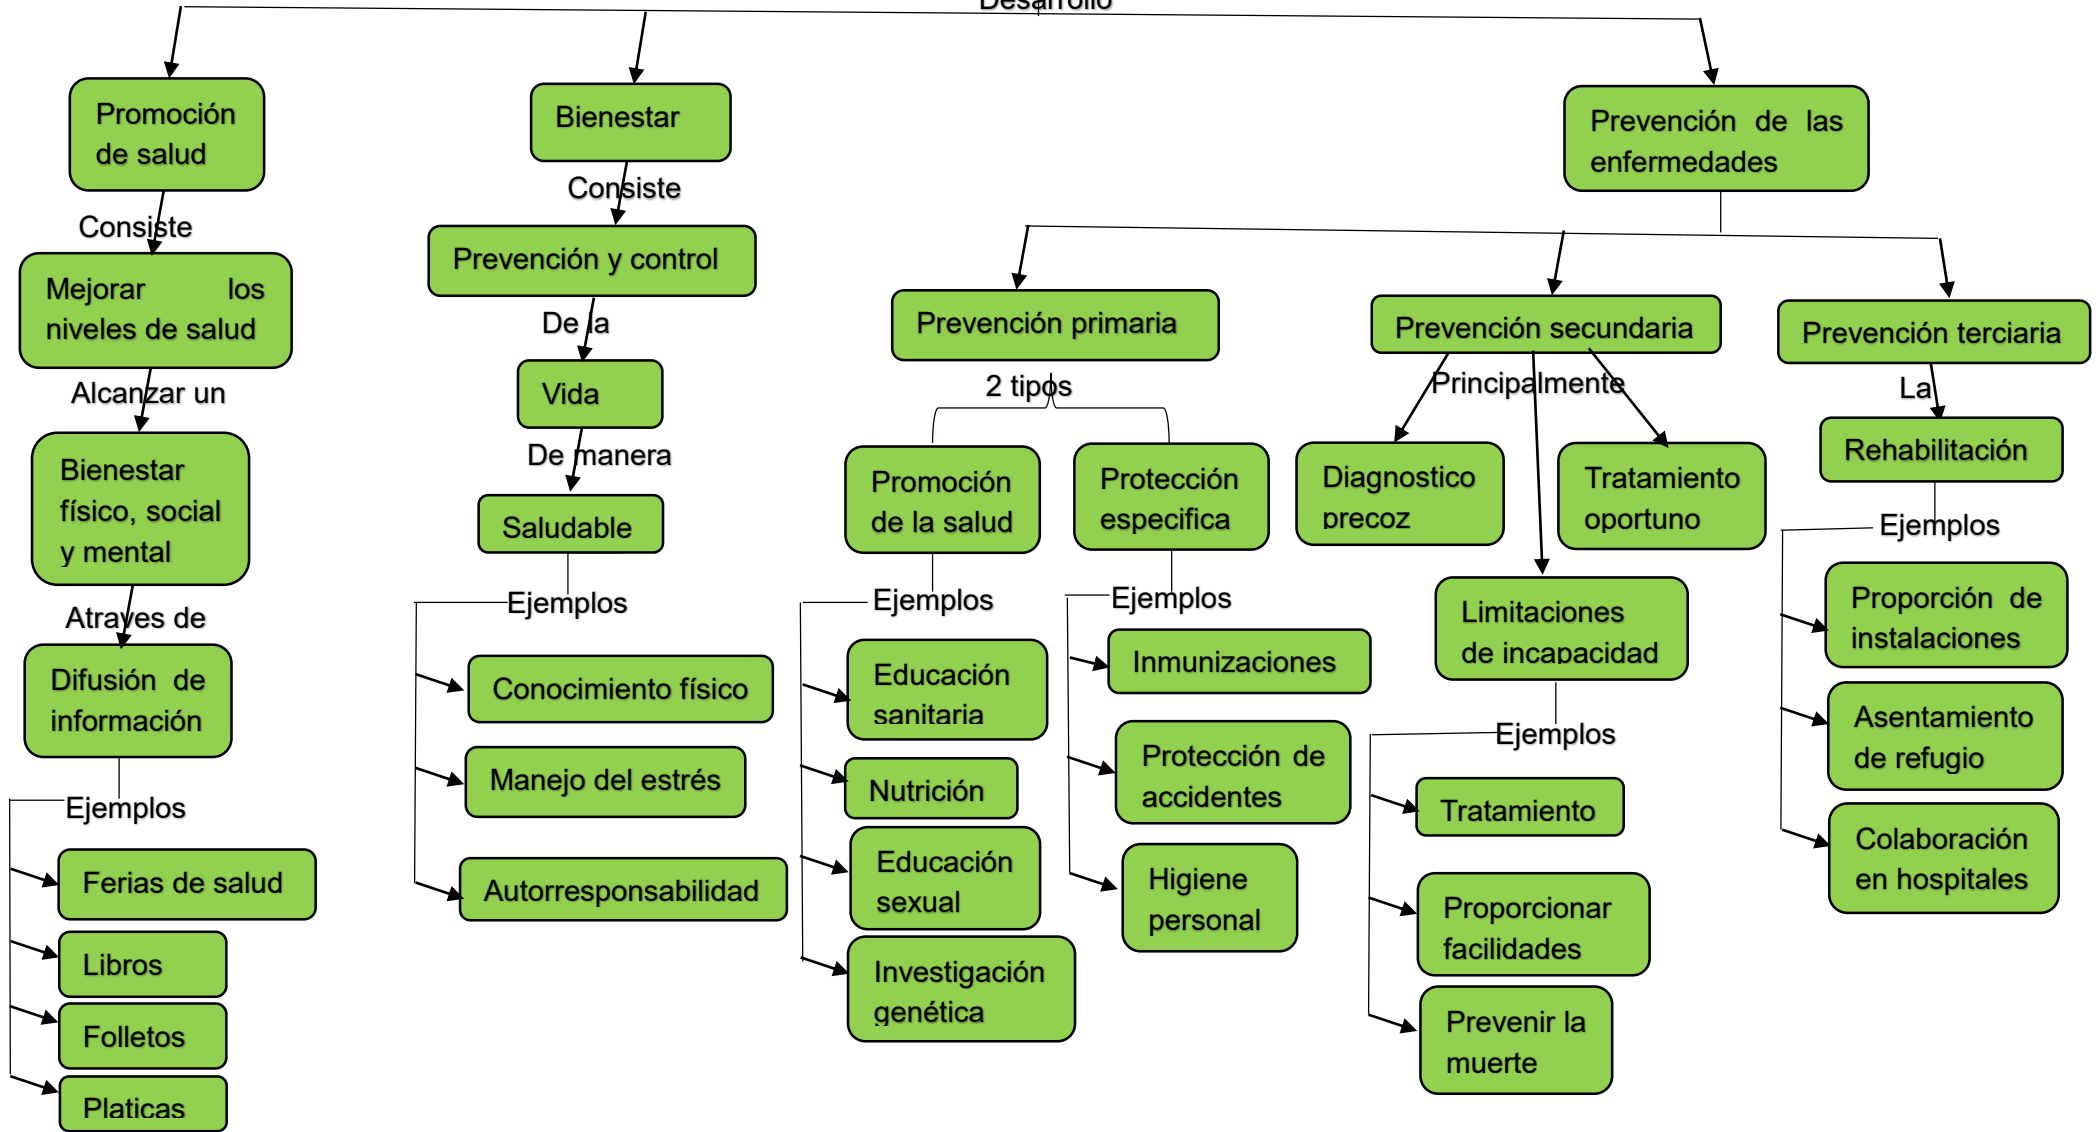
Desarrollo

Promoción de salud

Consiste

Mejorar los niveles de salud

Alcanzar un

Bienestar físico, social y mental

Atraves de

Difusión de información

Ejemplos

Ferias de salud

Libros

Folletos

Platicas

Bienestar

Consiste

Prevención y control

De la

Vida

De manera

Saludable

Ejemplos

Conocimiento físico

Manejo del estrés

Autorresponsabilidad

Prevención de las enfermedades

Prevención primaria

2 tipos

Promoción de la salud

Ejemplos

Educación sanitaria

Nutrición

Educación sexual

Investigación genética

Protección especifica

Ejemplos

Inmunizaciones

Protección de accidentes

Higiene personal

Prevención secundaria

Principalmente

Diagnostico precoz

Tratamiento oportuno

Limitaciones de incapacidad

Ejemplos

Tratamiento

Proporcionar facilidades

Prevenir la muerte

Prevención terciaria

La

Rehabilitación

Ejemplos

Proporción de instalaciones

Asentamiento de refugio

Colaboración en hospitales